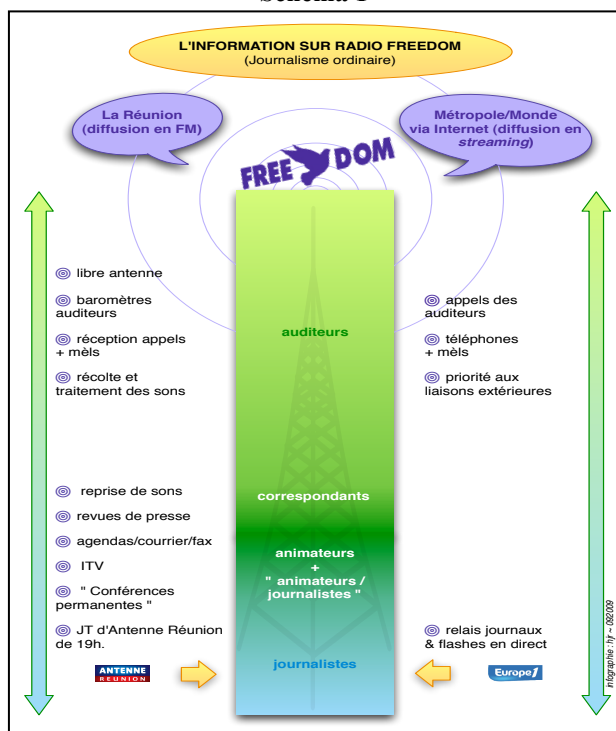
Schéma 1

L'INFORMATION SUR RADIO FREEDOM
(Journalisme ordinaire)

La Réunion
(diffusion en FM)

Métropole/Monde via Internet (diffusion en *streaming*)

FREEDOM

libre antenne

baromètres auditeurs

réception appels + mèls

récolte et traitement des sons

reprise de sons

revues de presse

agendas/courrier/fax

ITV

" Conférences permanentes "

JT d'Antenne Réunion de 19h.

ANTENNE RÉUNION

auditeurs

correspondants

animateurs
+
" animateurs / journalistes "

journalistes

appels des auditeurs

téléphones + mèls

priorité aux liaisons extérieures

relais journaux & flashes en direct

Europe1

infographie : hjr – 09/2009